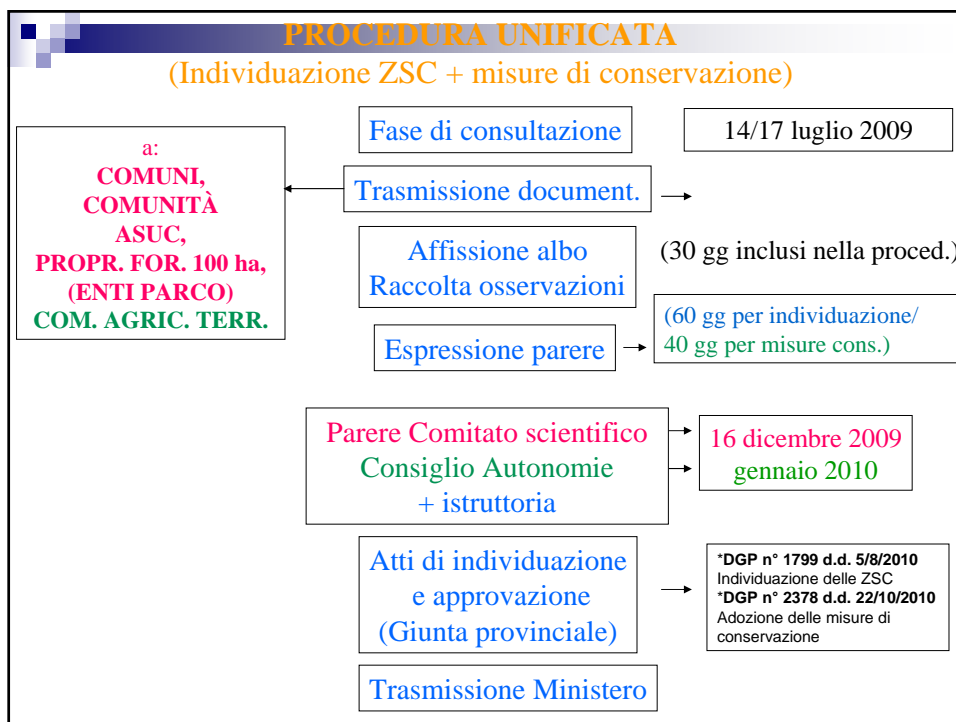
PROCEDURA UNIFICATA
(Individuazione ZSC + misure di conservazione)

a:
COMUNI,
COMUNITÀ
ASUC,
PROPR. FOR. 100 ha,
(ENTI PARCO)
COM. AGRIC. TERR.

Fase di consultazione

14/17 luglio 2009

Trasmissione document.

Affissione albo
Raccolta osservazioni

(30 gg inclusi nella proced.)

Espressione parere

(60 gg per individuazione/
40 gg per misure cons.)

Parere Comitato scientifico
Consiglio Autonomie
+ istruttoria

16 dicembre 2009
gennaio 2010

Atti di individuazione
e approvazione
(Giunta provinciale)

*DGP n° 1799 d.d. 5/8/2010
Individuazione delle ZSC
*DGP n° 2378 d.d. 22/10/2010
Adozione delle misure di conservazione

Trasmissione Ministero